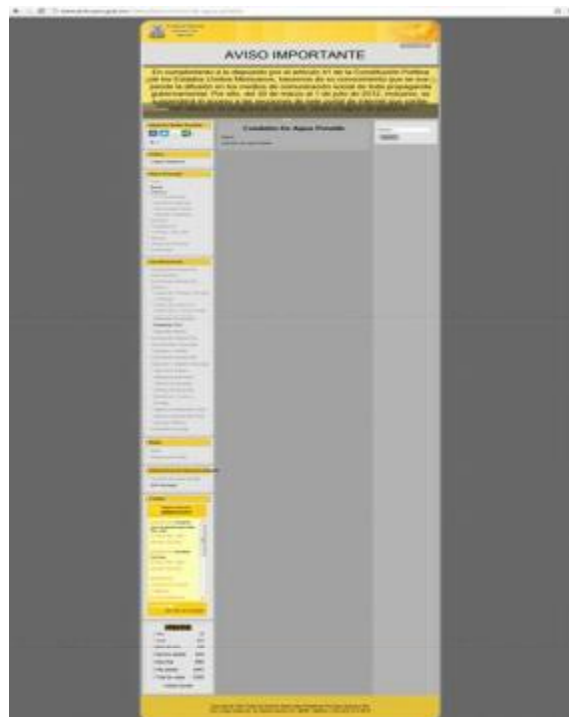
AVISO IMPORTANTE

En cumplimiento a lo dispuesto por el artículo 41 de la Constitución Política de los Estados Unidos Mexicanos, hacemos de su conocimiento que se suspende la difusión en los medios de comunicación social de toda propaganda gubernamental. Por ello, del 30 de marzo al 1 de julio de 2012, inclusive, se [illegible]

Caudales De Agua Potable

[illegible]